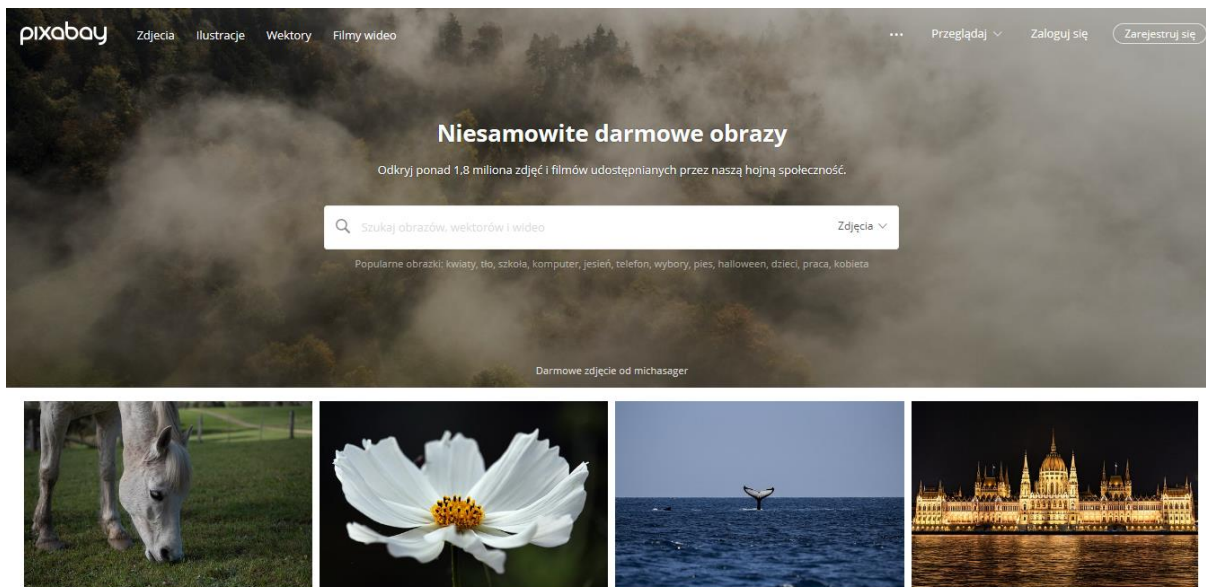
pixabay Zdjecia Ilustracje Wektory Filmy wideo

... Przeglądaj Zaloguj się Zarejestruj się

Niesamowite darmowe obrazy

Odkryj ponad 1,8 miliona zdjęć i filmów udostępnianych przez naszą hojną społeczność.

Szukaj obrazów, wektorów i wideo Zdjęcia

Popularne obrazki: kwiaty, tło, szkoła, komputer, jesień, telefon, wybory, pies, halloween, dzieci, praca, kobieta

Darmowe zdjęcie od michasager